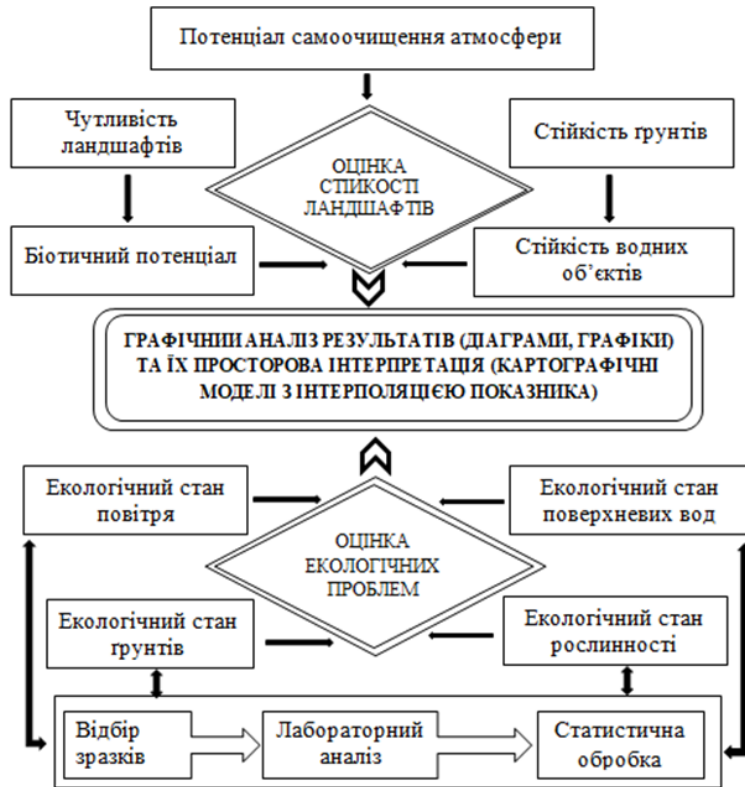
Потенціал самоочищення атмосфери

Чутливість ландшафтів

Стійкість ґрунтів

ОЦІНКА СТИКОСТІ ЛАНДШАФТІВ

Біотичний потенціал

Стійкість водних об'єктів

ГРАФІЧНИИ АНАЛІЗ РЕЗУЛЬТАТІВ (ДІАГРАМИ, ГРАФІКІ) ТА ЇХ ПРОСТОРОВА ІНТЕРПРЕТАЦІЯ (КАРТОГРАФІЧНІ МОДЕЛІ З ІНТЕРПОЛЯЦІЄЮ ПОКАЗНИКА)

Екологічний стан повітря

Екологічний стан поверхневих вод

ОЦІНКА ЕКОЛОГІЧНИХ ПРОБЛЕМ

Екологічний стан ґрунтів

Екологічний стан рослинності

Відбір зразків

Лабораторний аналіз

Статистична обробка